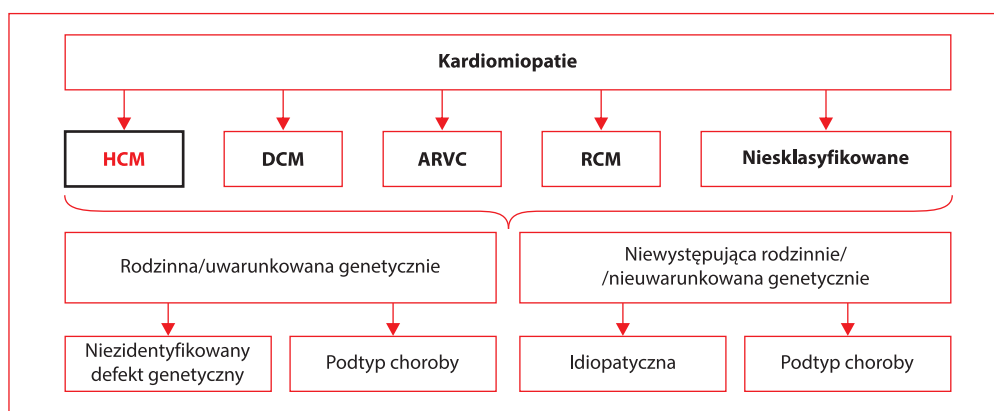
Kardiomiopatie

HCM

DCM

ARVC

RCM

Niesklasyfikowane

Rodzinna/uwarunkowana genetycznie

Niewystępująca rodzinnie/
/nieuwarunkowana genetycznie

Niezidentyfikowany defekt genetyczny

Podtyp choroby

Idiopatyczna

Podtyp choroby